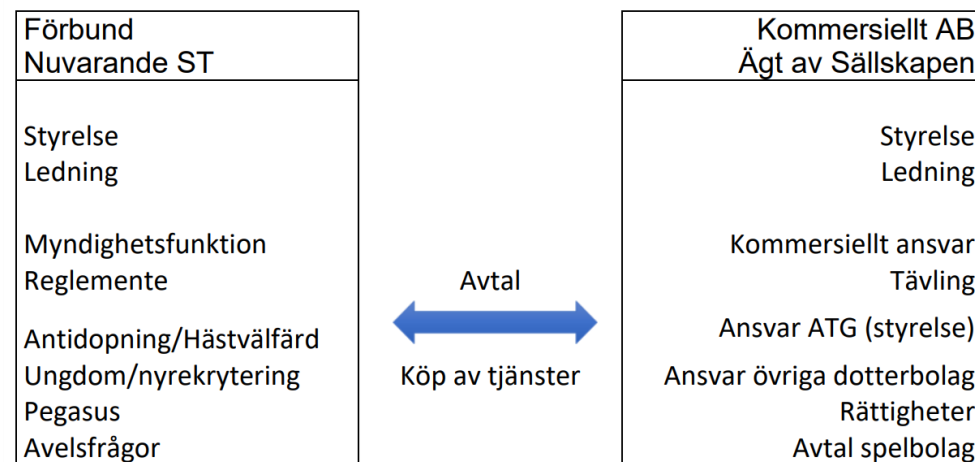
Förbund
Nuvarande ST

Styrelse
Ledning

Myndighetsfunktion
Reglemente

Antidopning/Hästvälfärd
Ungdom/nyrekrytering
Pegasus
Avelsfrågor

Avtal

Köp av tjänster

Kommersiellt AB
Ägt av Sällskapen

Styrelse
Ledning

Kommersiellt ansvar
Tävling

Ansvar ATG (styrelse)

Ansvar övriga dotterbolag
Rättigheter
Avtal spelbolag